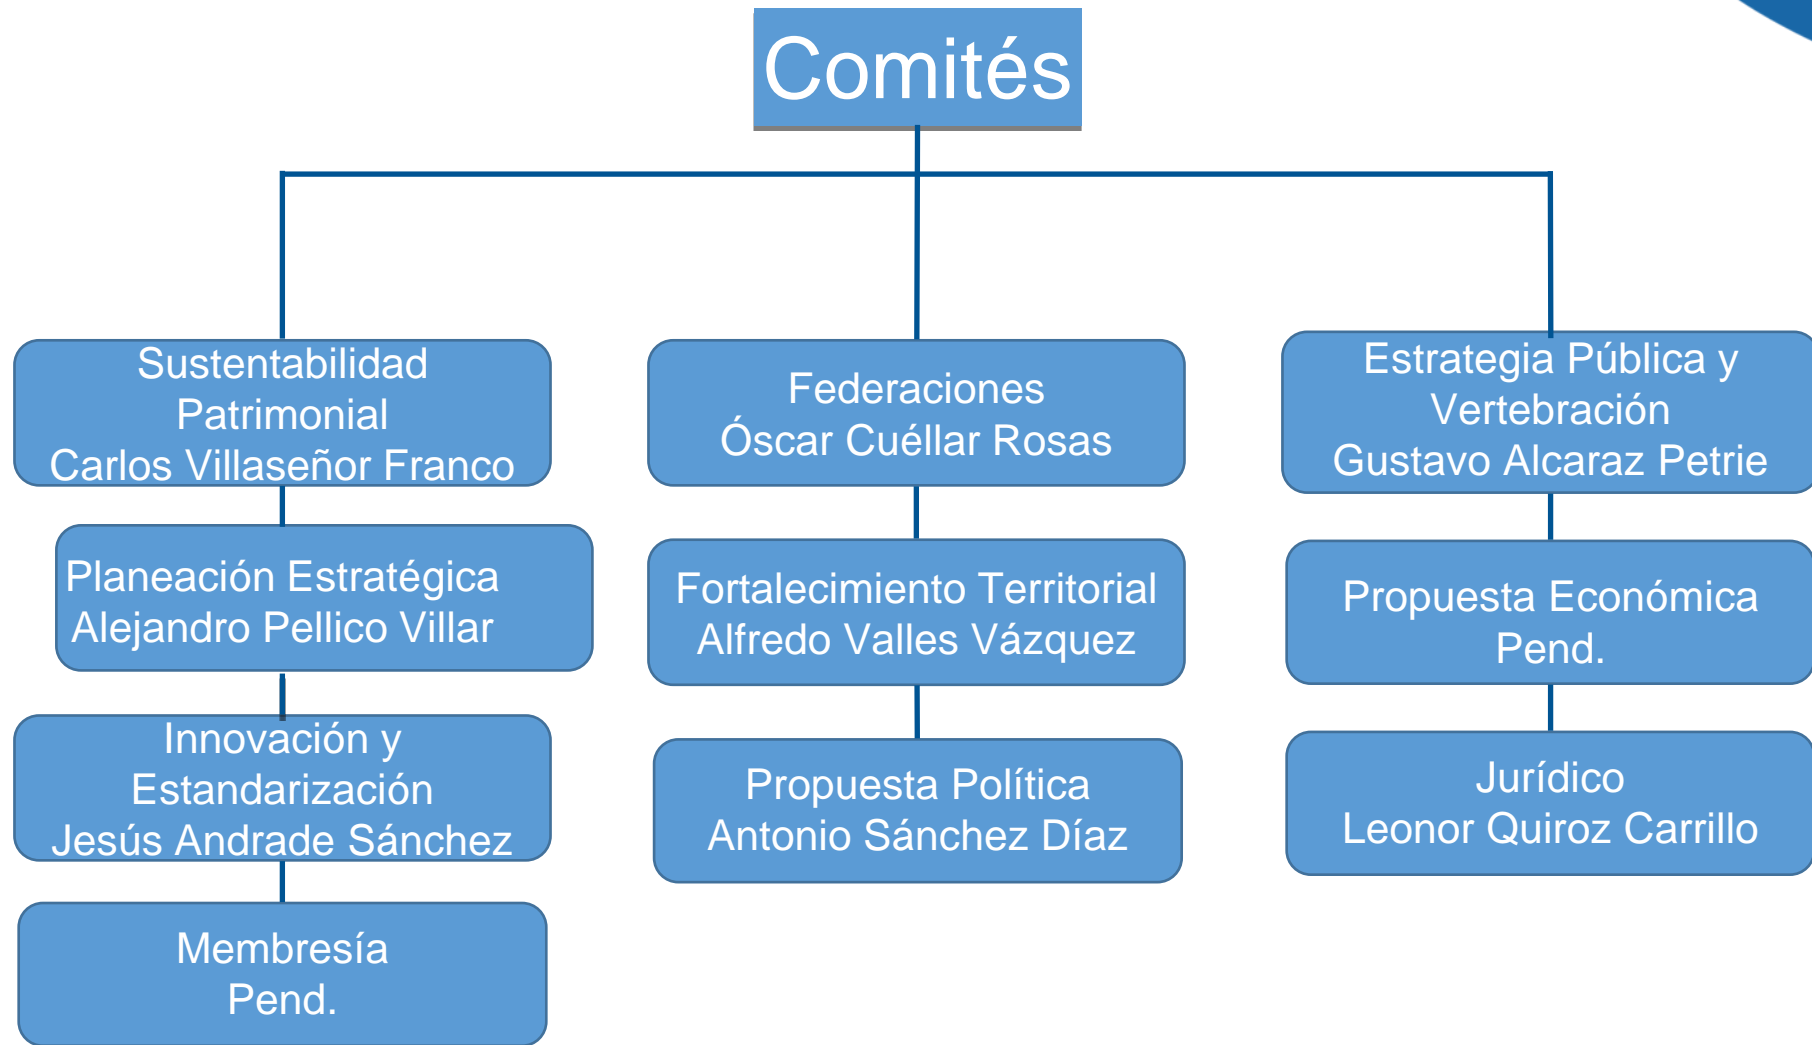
Comités

Sustentabilidad Patrimonial
Carlos Villaseñor Franco

Planeación Estratégica
Alejandro Pellico Villar

Innovación y Estandarización
Jesús Andrade Sánchez

Membresía
Pend.

Federaciones
Óscar Cuéllar Rosas

Fortalecimiento Territorial
Alfredo Valles Vázquez

Propuesta Política
Antonio Sánchez Díaz

Estrategia Pública y Vertebración
Gustavo Alcaraz Petrie

Propuesta Económica
Pend.

Jurídico
Leonor Quiroz Carrillo